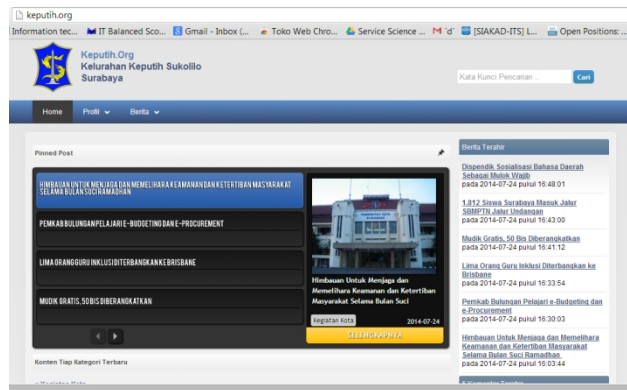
keputih.org

Information tec... IT Balanced Sco... Gmail - Inbox (... Toko Web Chro... Service Science ... "d" [SIAKAD-ITS] L... Open Positions: ...

Keputih.Org
Kelurahan Keputih Sukolilo
Surabaya

Kata Kunci Pencarian ...
Cari

Home
Profil
Berita

Pinned Post

HIMBAUAN UNTUK MENJAGA DAN MEMELIHARA KEAMANAN DAN KETERTIBAN MASYARAKAT SELAMA BULAN SUCI RAMADHAN

PEMKAB BULUNGAN PELAJARI E-BUDGETING DAN E-PROCUREMENT

LIMA ORANG GURU INKLUSI DITERBANGKAN KE BRISBANE

MUDIK GRATIS, 50 BIS DIBERANGKATKAN

Himbauan Untuk Menjaga dan Memelihara Keamanan dan Ketertiban Masyarakat Selama Bulan Suci

Kegiatan Kota
2014-07-24

SELENGKAPNYA

Konten Tiap Kategori Terbaru

Berita Terahir

Dispendik Sosialisasi Bahasa Daerah Sebagai Mulok Wajib
pada 2014-07-24 pukul 16:48:01

1.812 Siswa Surabaya Masuk Jalur SBMPTN Jalur Undangan
pada 2014-07-24 pukul 16:43:00

Mudik Gratis, 50 Bis Diberangkatkan
pada 2014-07-24 pukul 16:41:12

Lima Orang Guru Inklusi Diterbangkan ke Brisbane
pada 2014-07-24 pukul 16:33:54

Pemkab Bulungan Pelajari e-Budgeting dan e-Procurement
pada 2014-07-24 pukul 16:30:03

Himbauan Untuk Menjaga dan Memelihara Keamanan dan Ketertiban Masyarakat Selama Bulan Suci Ramadhan
pada 2014-07-24 pukul 16:03:44